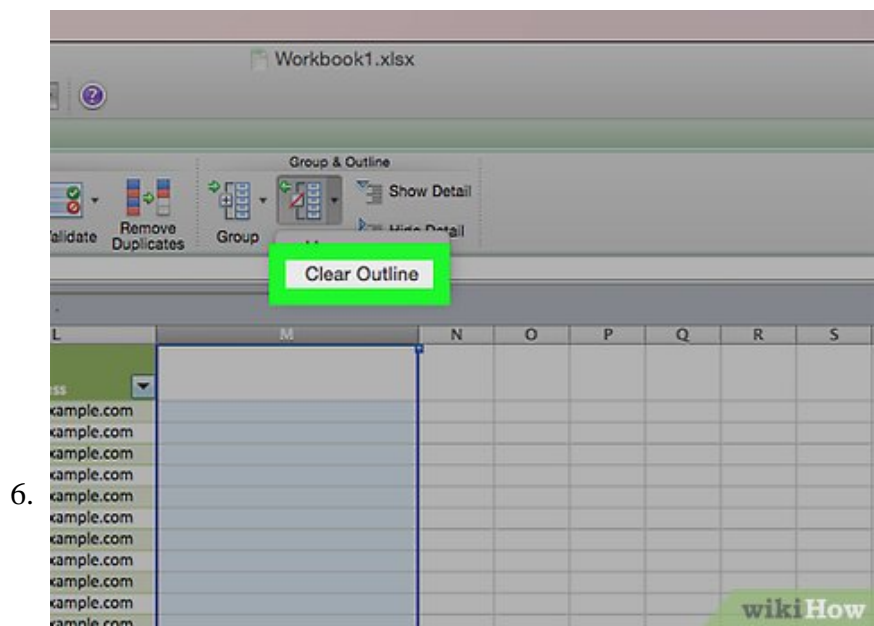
6.

Workbook1.xlsx

Group & Outline

Show Detail

Hide Detail

alidate

Remove Duplicates

Group

Clear Outline

| L | M | N | O | P | Q | R | S |
|---|---|---|---|---|---|---|---|
| ss | | | | | | | |
| xample.com | | | | | | | |
| xample.com | | | | | | | |
| xample.com | | | | | | | |
| xample.com | | | | | | | |
| xample.com | | | | | | | |
| xample.com | | | | | | | |
| xample.com | | | | | | | |
| xample.com | | | | | | | |
| xample.com | | | | | | | |
| xample.com | | | | | | | |
| xample.com | | | | | | | |

wikiHow